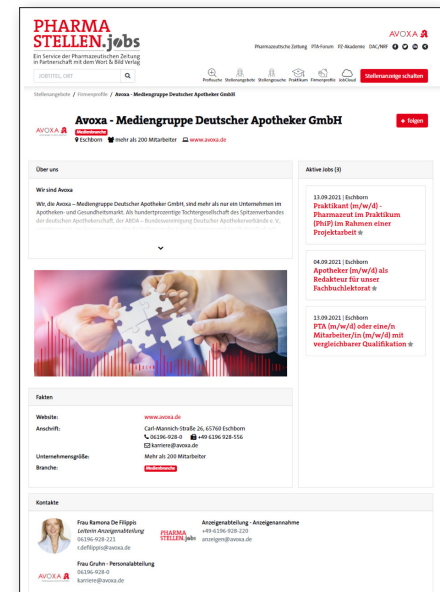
PHARMA STELLEN.jobs
Ein Service der Pharmazeutischen Zeitung in Partnerschaft mit dem Wort & Bild Verlag

AVOXA
Pharmazeutische Zeitung PTA-Forum PZ-Akademie DAC/NRF

JOBTITEL, ORT

Profisuche Stellengesuche Stellenangebote Praktikum Firmenprofile JobCloud Stellenanzeige schalten

Stellenangebote / Firmenprofile / Avoxa - Mediengruppe Deutscher Apotheker GmbH

AVOXA
Avoxa - Mediengruppe Deutscher Apotheker GmbH
Medienbranche
Eschborn mehr als 200 Mitarbeiter www.avoxa.de
+ folgen

Über uns

Wir sind Avoxa

Wir, die Avoxa – Mediengruppe Deutscher Apotheker GmbH, sind mehr als nur ein Unternehmen im Apotheken- und Gesundheitsmarkt. Als hundertprozentige Tochtergesellschaft des Spitzenverbandes der deutschen Apothekerschaft, der ABDA – Bundesvereinigung Deutscher Apothekerverbände e. V.

Aktive Jobs (3)

13.09.2021 | Eschborn
Praktikant (m/w/d) - Pharmazeut im Praktikum (PhiP) im Rahmen einer Projektarbeit

04.09.2021 | Eschborn
Apotheker (m/w/d) als Redakteur für unser Fachbuchlektorat

13.09.2021 | Eschborn
PTA (m/w/d) oder eine/n Mitarbeiter/in (m/w/d) mit vergleichbarer Qualifikation

Fakten

| | |
|---|---|
| Website: | www.avoxa.de |
| Anschrift: | Carl-Mannich-Straße 26, 65760 Eschborn 06196-928-0 +49 6196 928-556 karriere@avoxa.de |
| Unternehmensgröße: | Mehr als 200 Mitarbeiter |
| Branche: | Medienbranche |

Kontakte

Frau Ramona De Filippis
Leiterin Anzeigenabteilung
06196-928-221
r.defilippis@avoxa.de

PHARMA STELLEN.jobs
Anzeigenabteilung - Anzeigenannahme
+49-6196-928-220
anzeigen@avoxa.de

AVOXA
Frau Gruhn - Personalabteilung
06196-928-0
karriere@avoxa.de